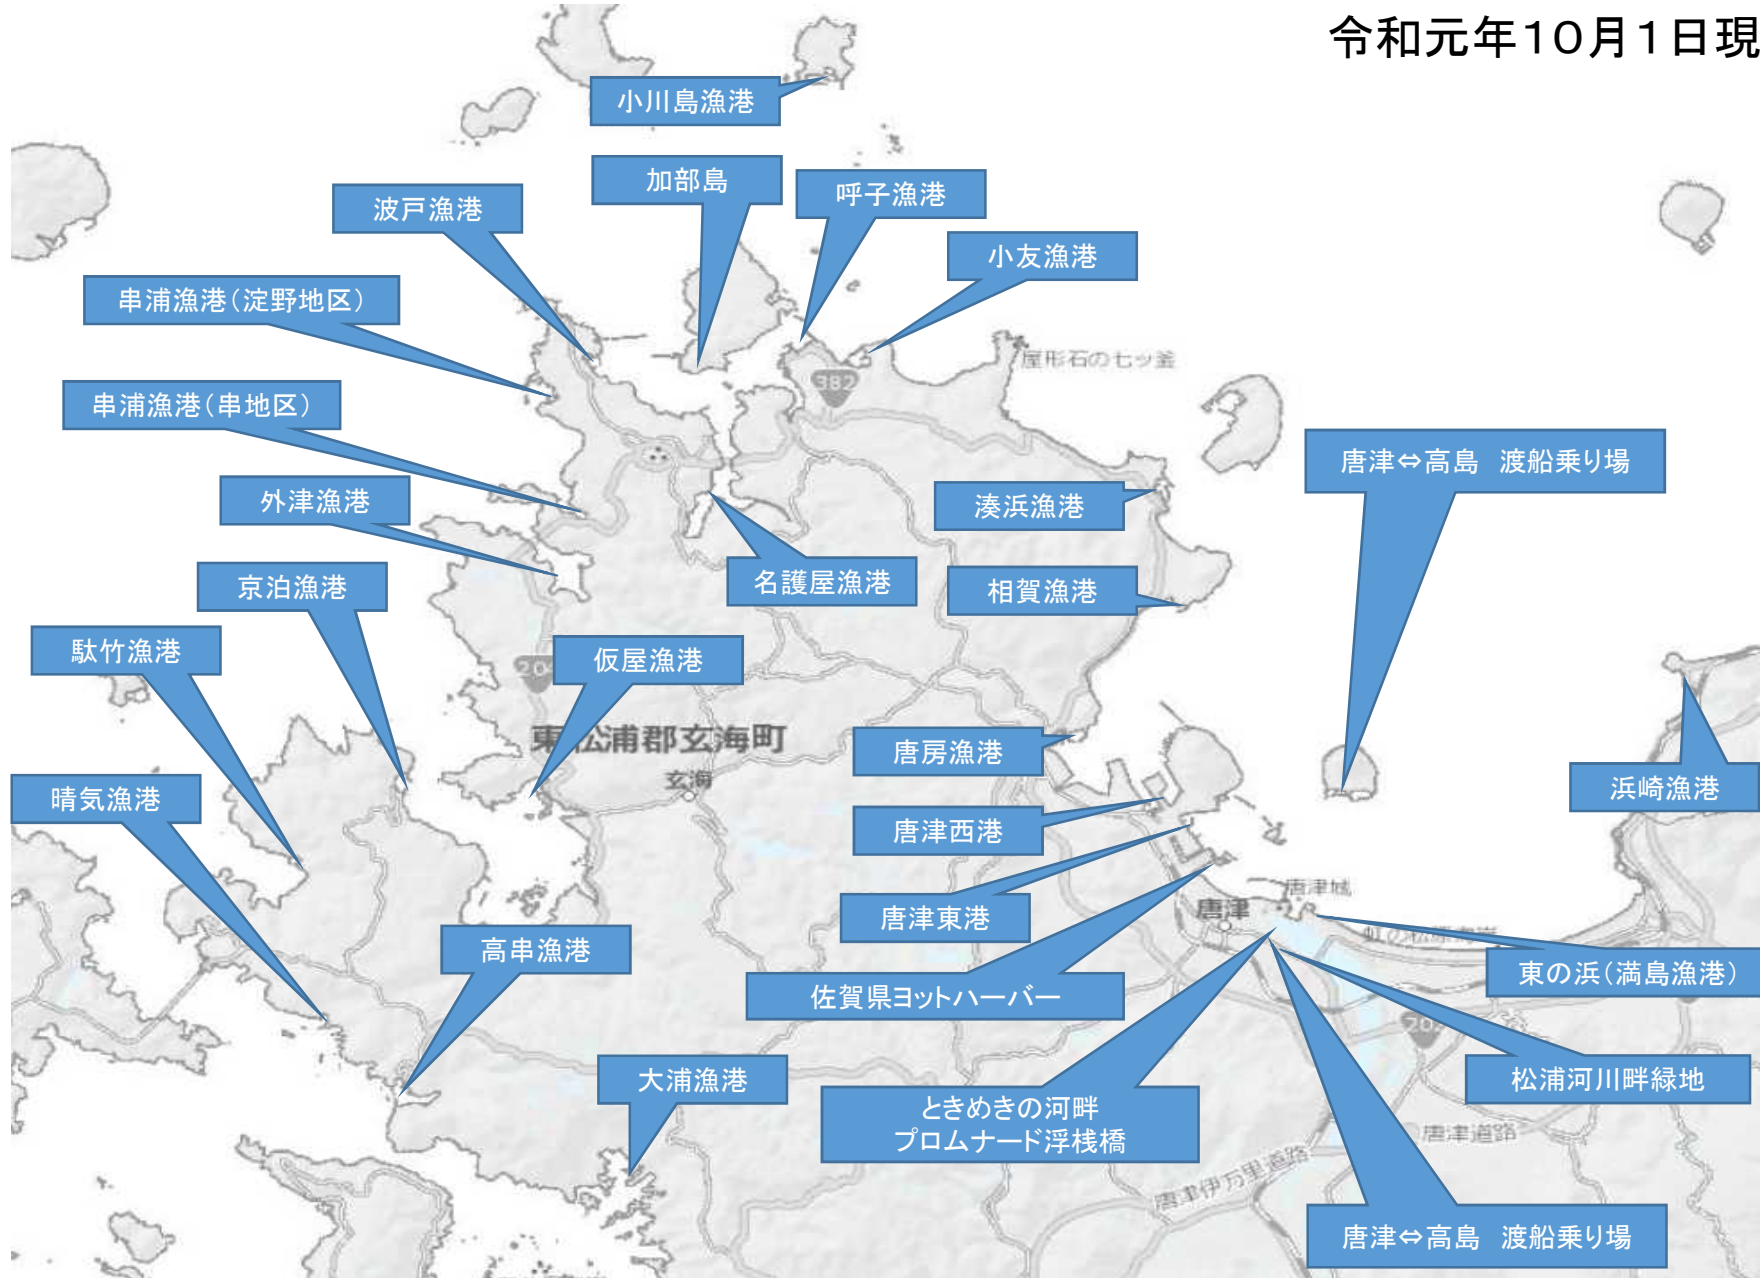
令和元年10月1日現

小川島漁港

加部島

波戸漁港

呼子漁港

小友漁港

串浦漁港（淀野地区）

屋形石の七ツ釜

382

串浦漁港（串地区）

唐津⇔高島　渡船乗り場

外津漁港

湊浜漁港

名護屋漁港

相賀漁港

京泊漁港

駄竹漁港

仮屋漁港

東松浦郡玄海町

玄海

唐房漁港

浜崎漁港

晴気漁港

唐津西港

唐津城

唐津東港

唐津

高串漁港

東の浜（満島漁港）

佐賀県ヨットハーバー

松浦河川畔緑地

大浦漁港

ときめきの河畔
プロムナード浮桟橋

唐津道路

唐津伊万里道路

唐津⇔高島　渡船乗り場